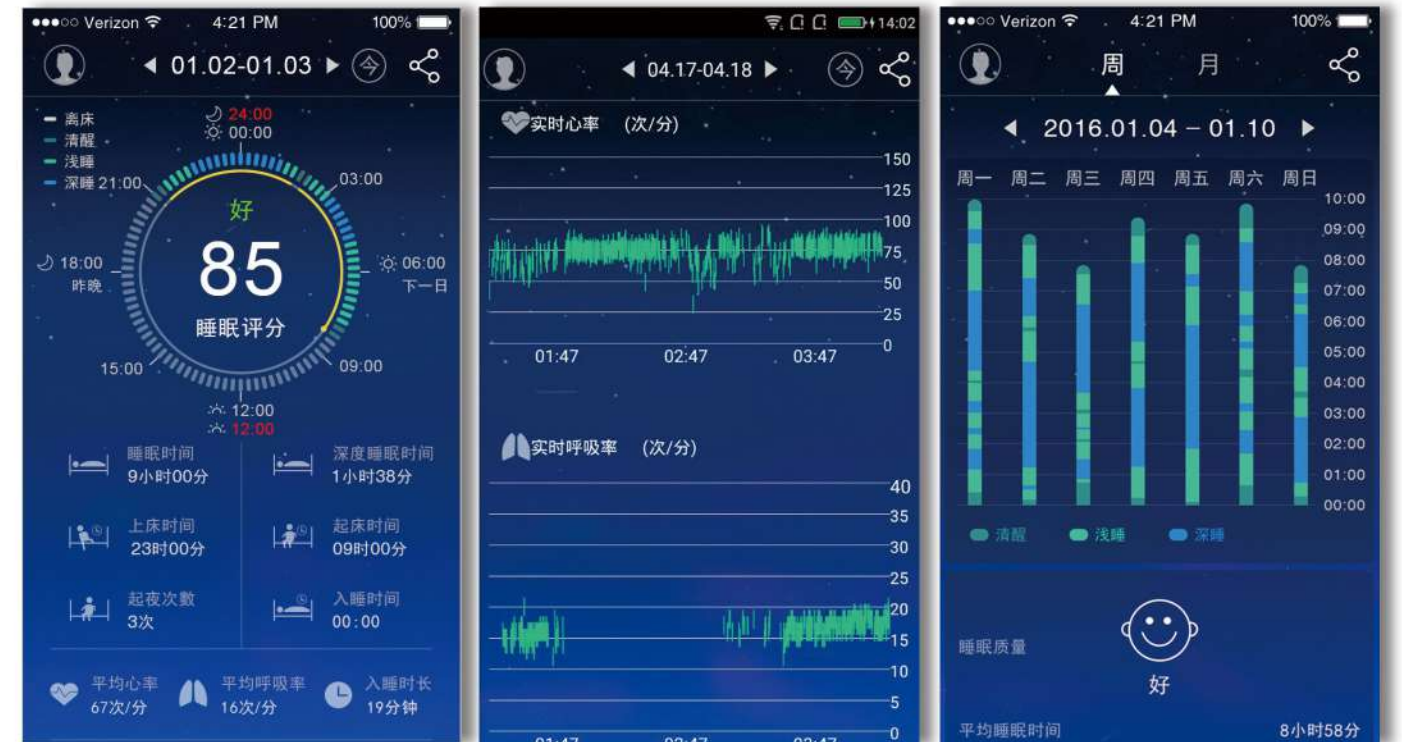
●●●○○ Verizon 4:21 PM 100%

01.02-01.03 今

离床
清醒
浅睡
深睡 21:00

24:00
00:00
03:00
18:00 昨晚
06:00 下一日
好
85
睡眠评分
15:00
09:00
12:00
12:00

睡眠时间 9小时00分
深度睡眠时间 1小时38分
上床时间 23时00分
起床时间 09时00分
起夜次数 3次
入睡时间 00:00

平均心率 67次/分
平均呼吸率 16次/分
入睡时长 19分钟

14:02

04.17-04.18 今

实时心率 (次/分)

150
125
100
75
50
25
0
01:47 02:47 03:47

实时呼吸率 (次/分)

40
35
30
25
20
15
10
5
0

●●●○○ Verizon 4:21 PM 100%

周 月

2016.01.04 – 01.10

周一 周二 周三 周四 周五 周六 周日

10:00
09:00
08:00
07:00
06:00
05:00
04:00
03:00
02:00
01:00
00:00

清醒 浅睡 深睡

睡眠质量
好

平均睡眠时间 8小时58分